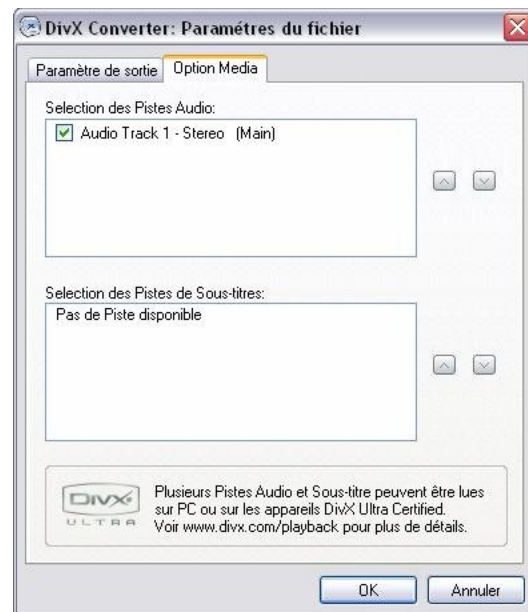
DivX Converter: Paramétres du fichier

Paramètre de sortie | Option Media

Selection des Pistes Audio:

Audio Track 1 - Stereo (Main)

Selection des Pistes de Sous-titres:

Pas de Piste disponible

DivX ULTRA

Plusieurs Pistes Audio et Sous-titre peuvent être lues sur PC ou sur les appareils DivX Ultra Certified. Voir www.divx.com/playback pour plus de détails.

OK Annuler